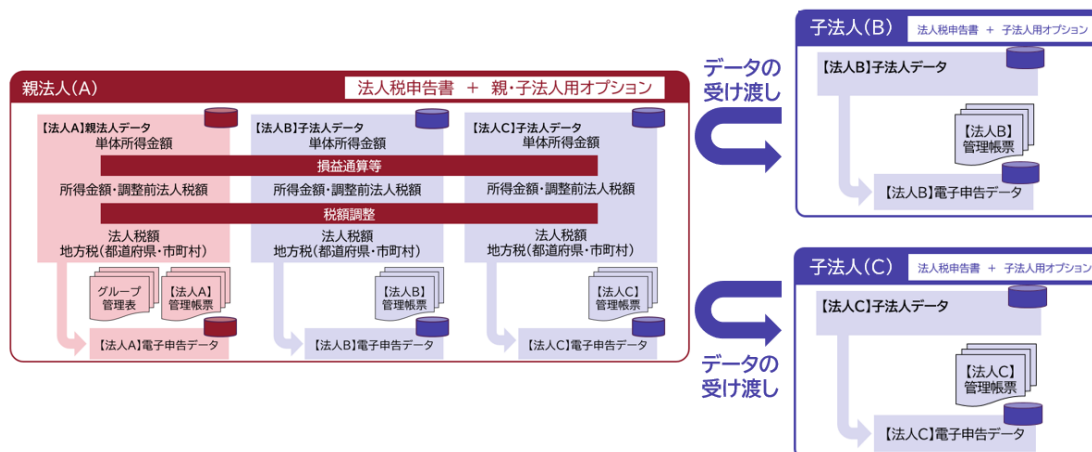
親法人(A)

法人税申告書 ＋ 親・子法人用オプション

【法人A】親法人データ
単体所得金額

【法人B】子法人データ
単体所得金額

【法人C】子法人データ
単体所得金額

損益通算等

所得金額・調整前法人税額

所得金額・調整前法人税額

所得金額・調整前法人税額

税額調整

法人税額
地方税(都道府県・市町村)

法人税額
地方税(都道府県・市町村)

法人税額
地方税(都道府県・市町村)

グループ管理表

【法人A】管理帳票

【法人B】管理帳票

【法人C】管理帳票

【法人A】電子申告データ

【法人B】電子申告データ

【法人C】電子申告データ

データの受け渡し

データの受け渡し

子法人(B)

法人税申告書 ＋ 子法人用オプション

【法人B】子法人データ

【法人B】管理帳票

【法人B】電子申告データ

子法人(C)

法人税申告書 ＋ 子法人用オプション

【法人C】子法人データ

【法人C】管理帳票

【法人C】電子申告データ